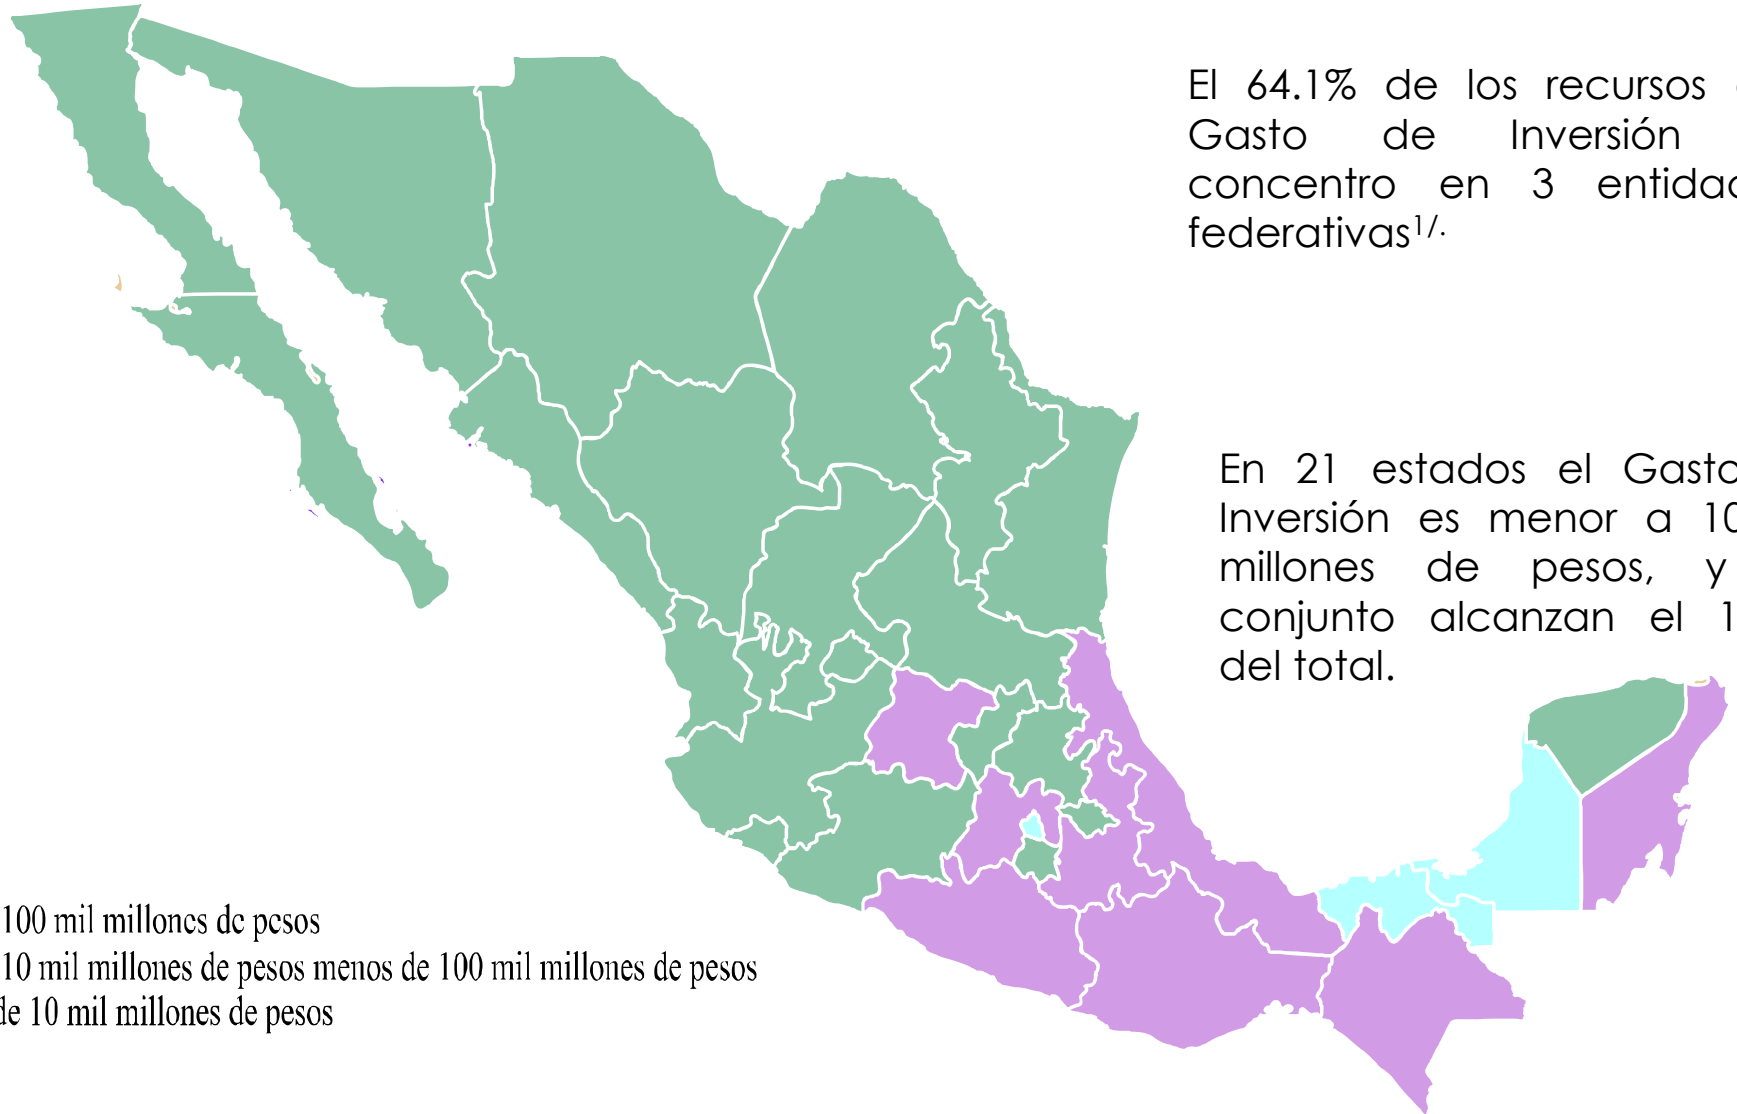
El 64.1% de los recursos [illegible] Gasto de Inversión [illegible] concentro en 3 entida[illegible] federativas$^{1/}$.

En 21 estados el Gast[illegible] Inversión es menor a 1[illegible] millones de pesos, y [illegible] conjunto alcanzan el 1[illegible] del total.

100 mil millones de pesos
10 mil millones de pesos menos de 100 mil millones de pesos
de 10 mil millones de pesos